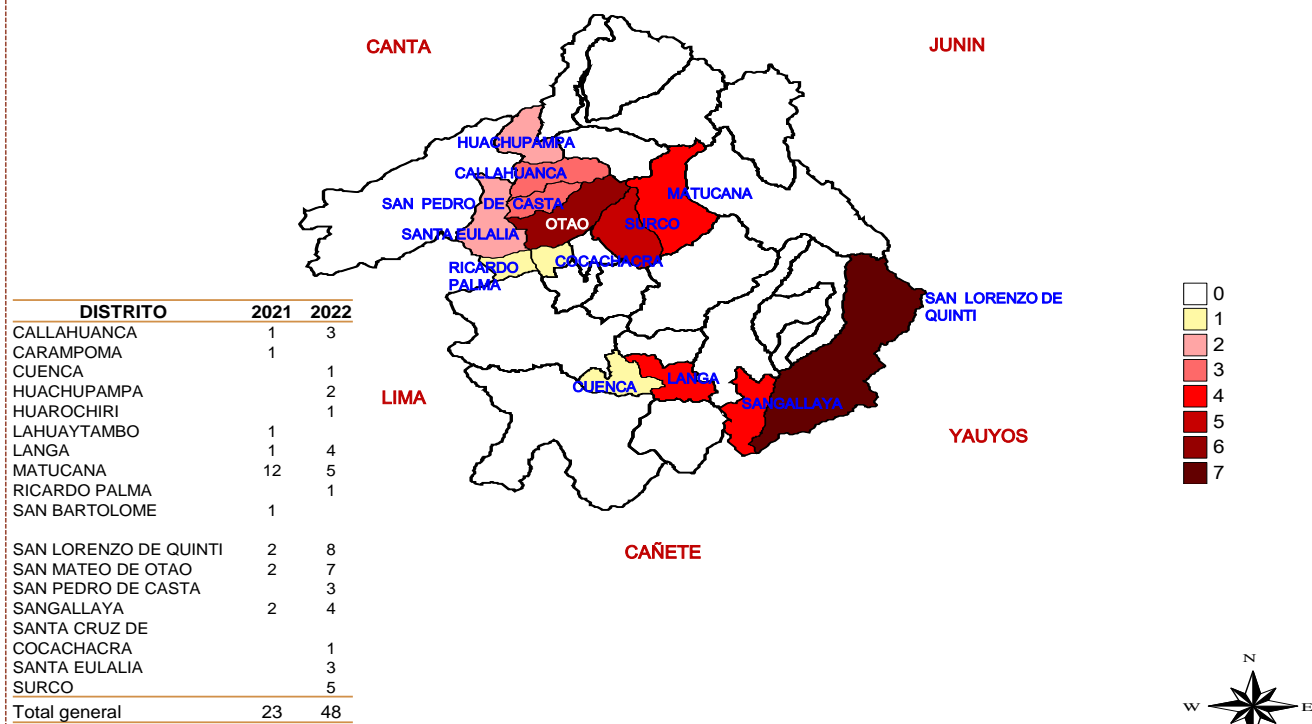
CANTA

JUNIN

HUACHUPAMPA

CALLAHUANCA

MATUCANA

SAN PEDRO DE CASTA

OTAO

SURCO

SANTA EULALIA

RICARDO PALMA

COCACHACRA

SAN LORENZO DE QUINTI

| DISTRITO | 2021 | 2022 |
|---|---|---|
| CALLAHUANCA | 1 | 3 |
| CARAMPOMA | 1 | |
| CUENCA | | 1 |
| HUACHUPAMPA | | 2 |
| HUAROCHIRI | | 1 |
| LAHUAYTAMBO | 1 | |
| LANGA | 1 | 4 |
| MATUCANA | 12 | 5 |
| RICARDO PALMA | | 1 |
| SAN BARTOLOME | 1 | |
| SAN LORENZO DE QUINTI | 2 | 8 |
| SAN MATEO DE OTAO | 2 | 7 |
| SAN PEDRO DE CASTA | | 3 |
| SANGALLAYA | 2 | 4 |
| SANTA CRUZ DE COCACHACRA | | 1 |
| SANTA EULALIA | | 3 |
| SURCO | | 5 |
| Total general | 23 | 48 |

CUENCA

LANGA

LIMA

SANGALLAYA

YAUYOS

CAÑETE

0
1
2
3
4
5
6
7

N
W
E